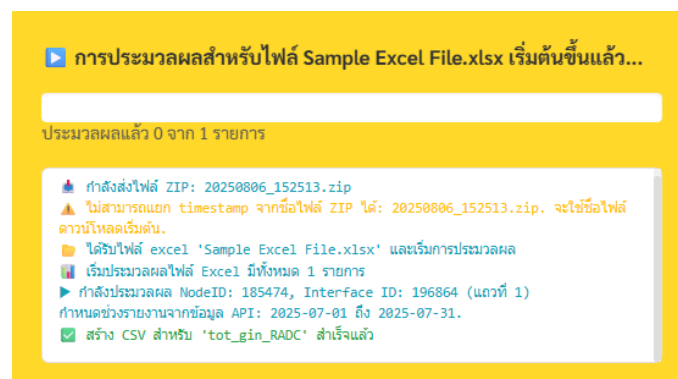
▶️ การประมวลผลสำหรับไฟล์ Sample Excel File.xlsx เริ่มต้นขึ้นแล้ว...

ประมวลผลแล้ว 0 จาก 1 รายการ

📥 กำลังส่งไฟล์ ZIP: 20250806_152513.zip
⚠️ ไม่สามารถแยก timestamp จากชื่อไฟล์ ZIP ได้: 20250806_152513.zip. จะใช้ชื่อไฟล์ดาวน์โหลดเริ่มต้น.
📁 ได้รับไฟล์ excel 'Sample Excel File.xlsx' และเริ่มการประมวลผล
📊 เริ่มประมวลผลไฟล์ Excel มีทั้งหมด 1 รายการ
▶ กำลังประมวลผล NodeID: 185474, Interface ID: 196864 (แถวที่ 1)
กำหนดช่วงรายงานจากข้อมูล API: 2025-07-01 ถึง 2025-07-31.
✅ สร้าง CSV สำหรับ 'tot_gin_RADC' สำเร็จแล้ว